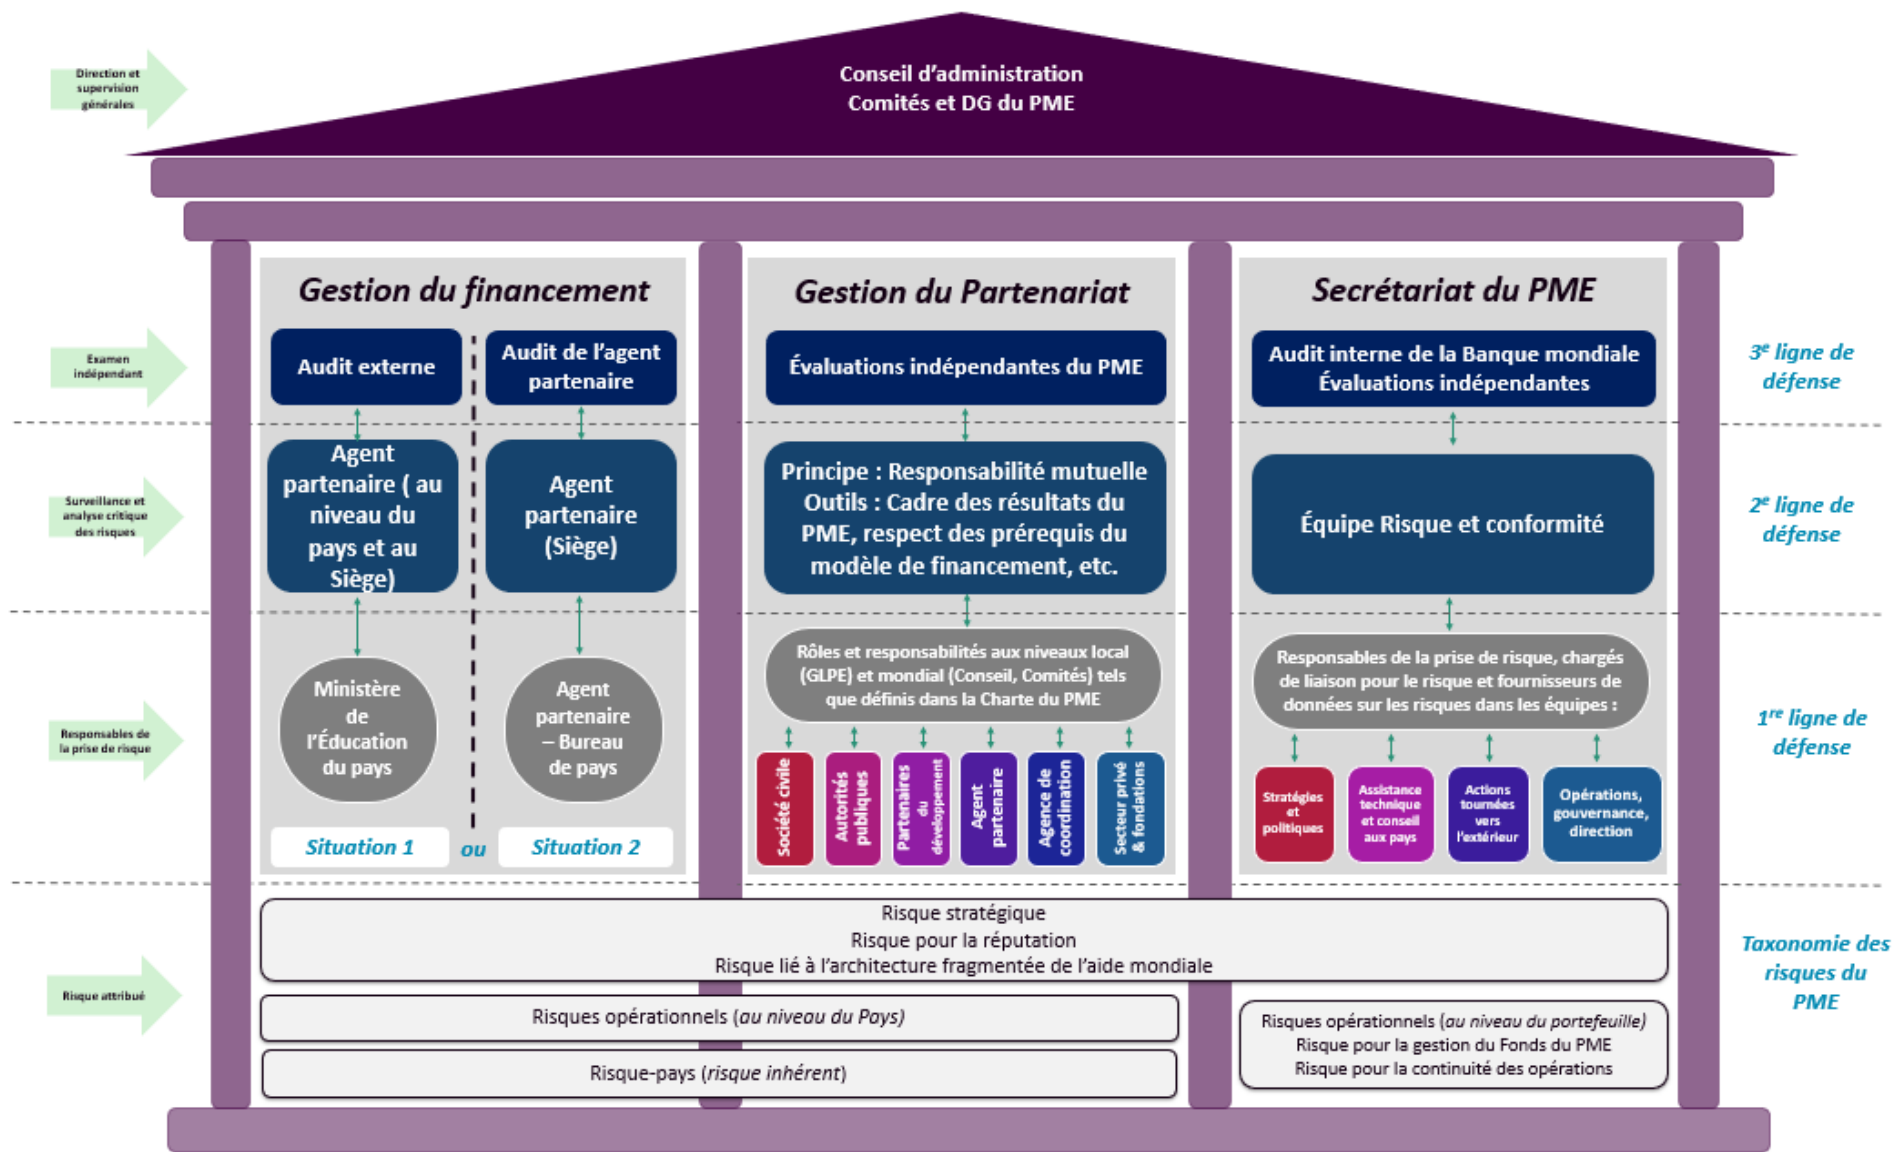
Direction et supervision générales

Conseil d'administration
Comités et DG du PME

Examen indépendant

Surveillance et analyse critique des risques

Responsables de la prise de risque

Risque attribué

Gestion du financement

Audit externe

Audit de l'agent partenaire

Agent partenaire ( au niveau du pays et au Siège)

Agent partenaire (Siège)

Ministère de l'Éducation du pays

Agent partenaire – Bureau de pays

Situation 1

ou

Situation 2

Gestion du Partenariat

Évaluations indépendantes du PME

Principe : Responsabilité mutuelle
Outils : Cadre des résultats du PME, respect des prérequis du modèle de financement, etc.

Rôles et responsabilités aux niveaux local (GLPE) et mondial (Conseil, Comités) tels que définis dans la Charte du PME

Société civile

Autorités publiques

Partenaires du développement

Agent partenaire

Agence de coordination

Secteur privé & fondations

Secrétariat du PME

Audit interne de la Banque mondiale
Évaluations indépendantes

Équipe Risque et conformité

Responsables de la prise de risque, chargés de liaison pour le risque et fournisseurs de données sur les risques dans les équipes :

Stratégies et politiques

Assistance technique et conseil aux pays

Actions tournées vers l'extérieur

Opérations, gouvernance, direction

3e ligne de défense

2e ligne de défense

1re ligne de défense

Risque stratégique
Risque pour la réputation
Risque lié à l'architecture fragmentée de l'aide mondiale

Risques opérationnels (au niveau du Pays)

Risque-pays (risque inhérent)

Risques opérationnels (au niveau du portefeuille)
Risque pour la gestion du Fonds du PME
Risque pour la continuité des opérations

Taxonomie des risques du PME